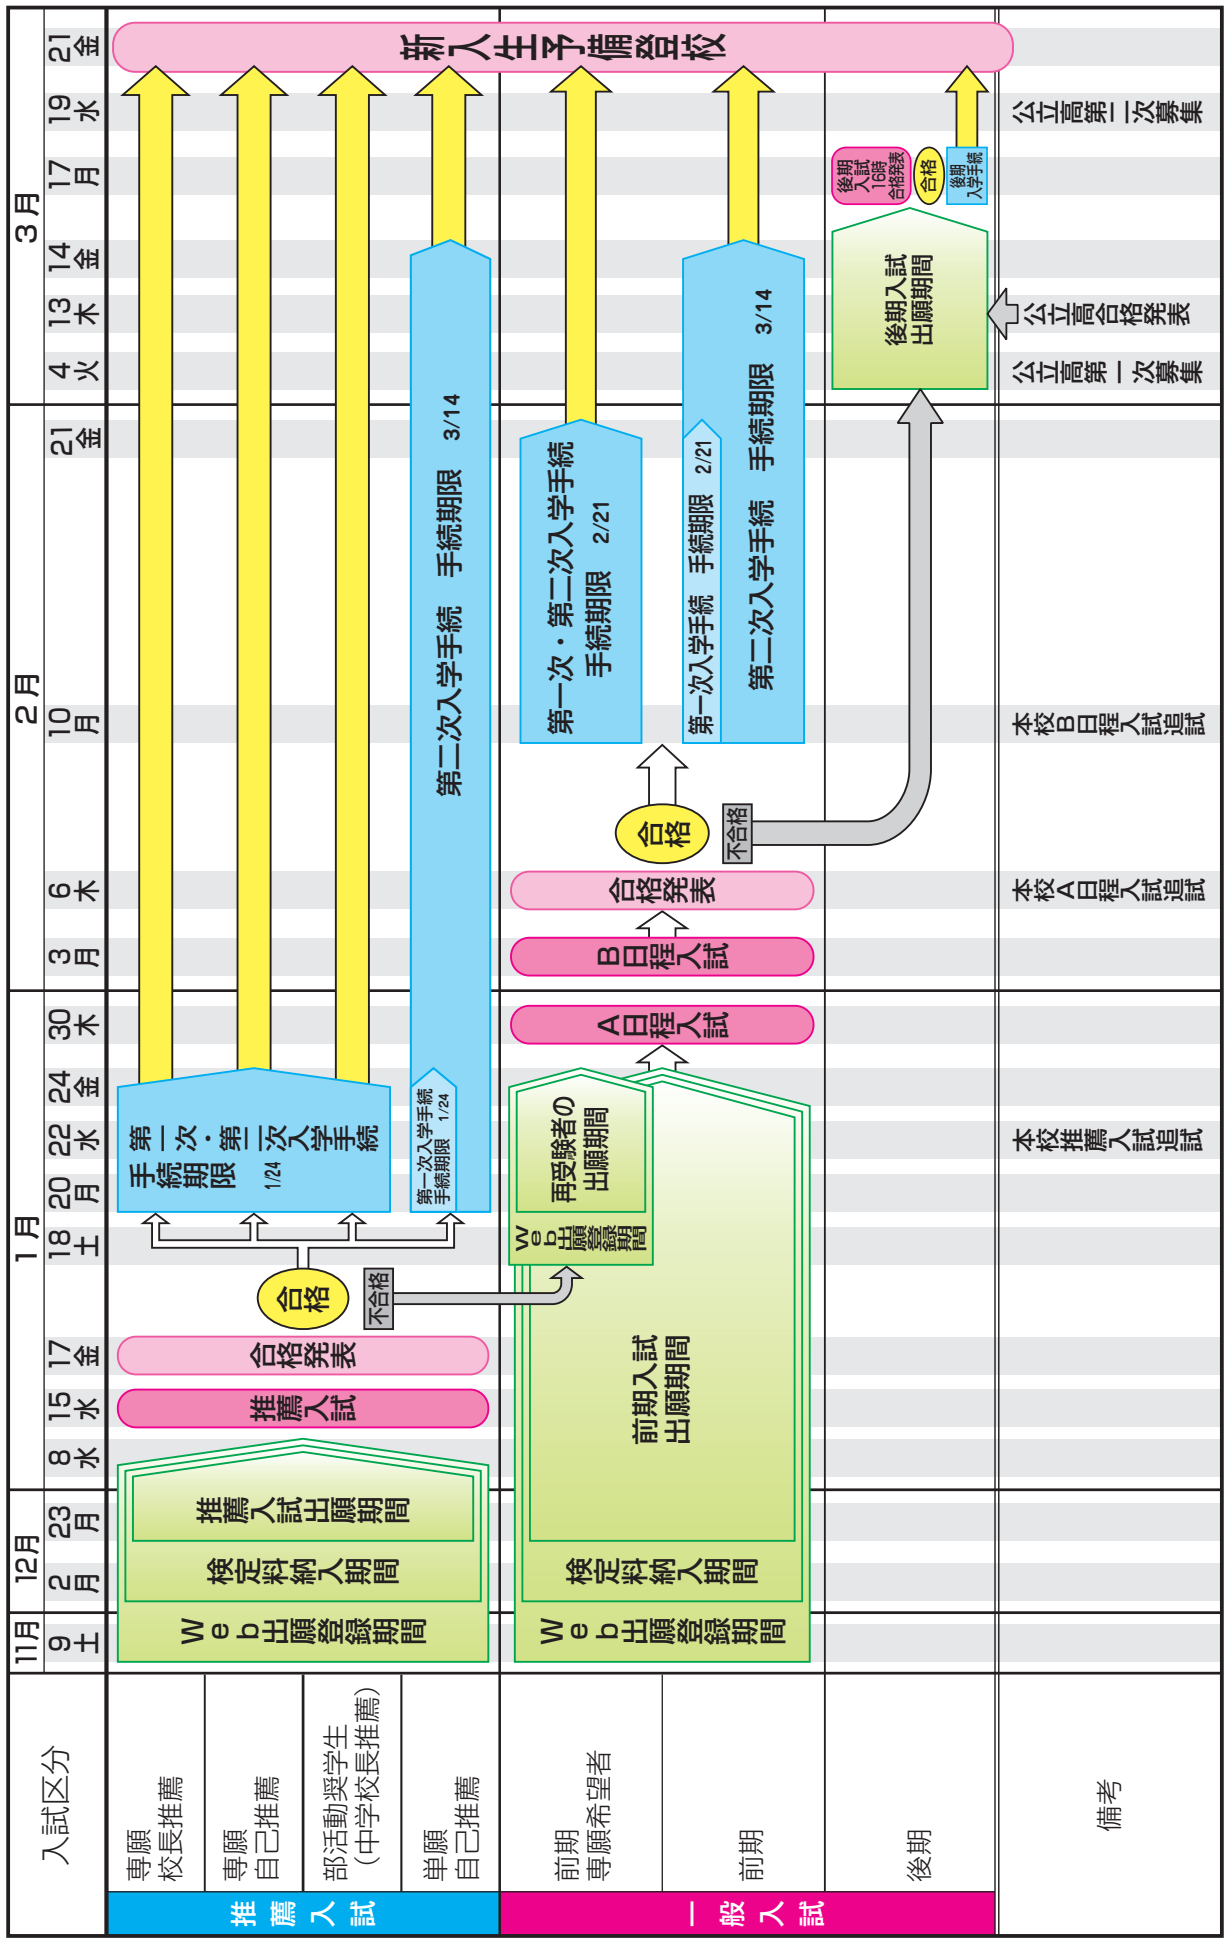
入試区分

推薦入試

専願
校長推薦

専願
自己推薦

部活動奨学生
(中学校長推薦)

単願
自己推薦

一般入試

前期
専願希望者

前期

後期

備考

11月
9
土

12月
2
月

23
月

1月
8
水

15
水

17
金

18
土

20
月

22
水

24
金

30
木

2月
3
月

6
木

10
月

21
金

3月
4
火

13
木

14
金

17
月

19
水

21
金

Web出願登録期間

検定料納入期間

推薦入試出願期間

推薦入試

合格発表

合格

不合格

第一次・第二次入学手続
手続期限 1/24

第一次入学手続
手続期限 1/24

第二次入学手続 手続期限 3/14

新入生予備登校

Web出願登録期間

検定料納入期間

前期入試
出願期間

再受験者の
出願期間

Web出願登録期間

A日程入試

B日程入試

合格発表

合格

不合格

第一次・第二次入学手続
手続期限 2/21

第一次入学手続 手続期限 2/21

第二次入学手続 手続期限 3/14

後期入試
出願期間

後期入試16時合格発表

合格

後期入学手続

本校推薦入試追試

本校A日程入試追試

本校B日程入試追試

公立高第一次募集

公立高合格発表

公立高第二次募集